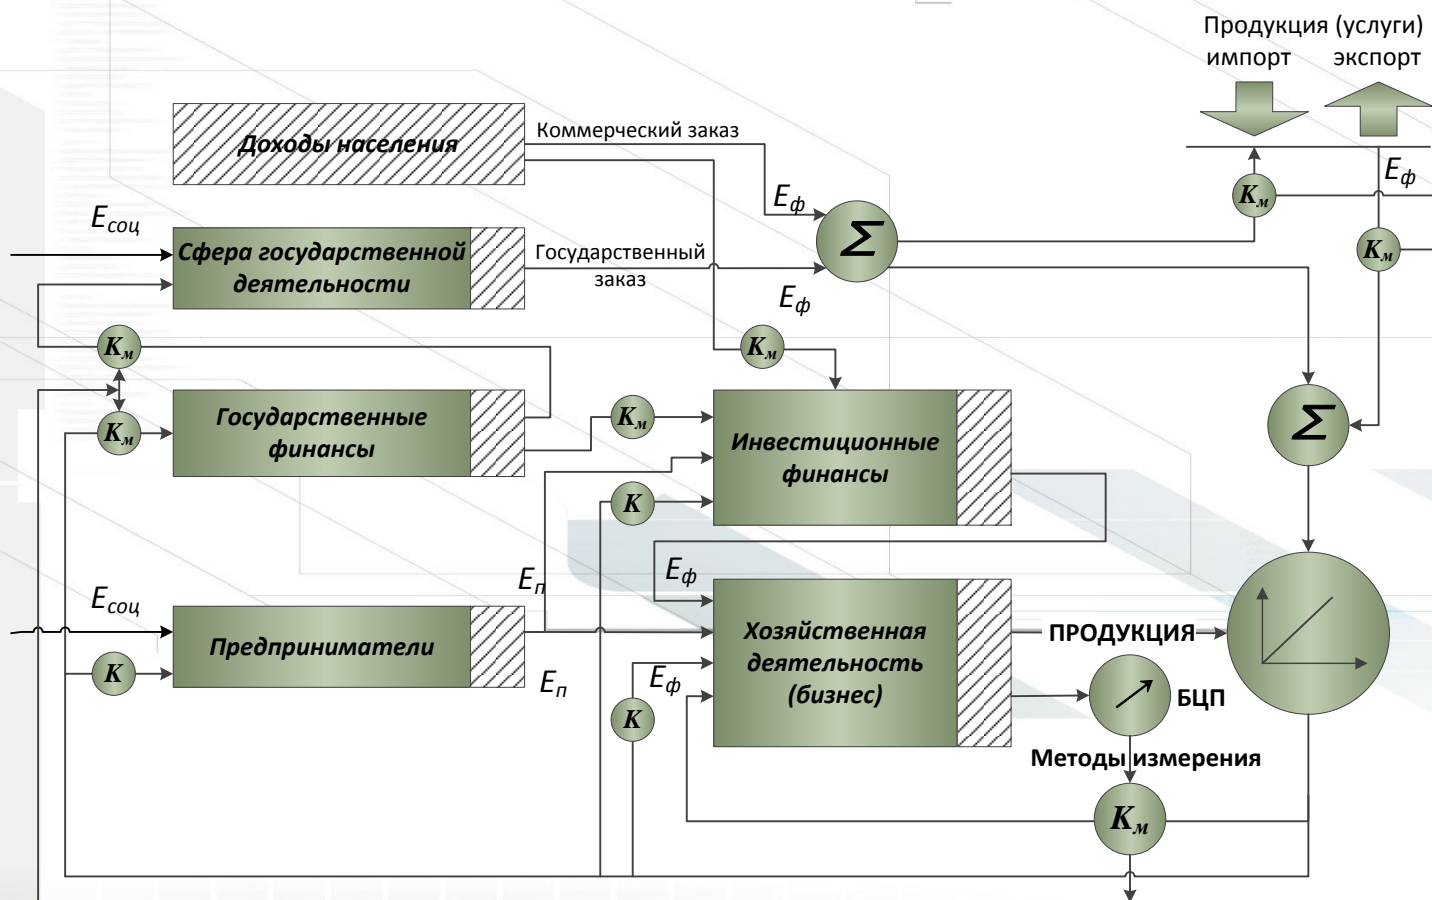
Продукция (услуги)
импорт экспорт

Доходы населения

Коммерческий заказ

$E_ф$

$\Sigma$

$K_м$

$E_ф$

$E_{соц}$

Сфера государственной деятельности

Государственный заказ

$E_ф$

$K_м$

$K_м$

$K_м$

$\Sigma$

$K_м$

Государственные финансы

$K_м$

Инвестиционные финансы

$K$

$E_п$

$E_ф$

$E_{соц}$

Предприниматели

Хозяйственная деятельность (бизнес)

ПРОДУКЦИЯ

$K$

$E_п$

$E_ф$

$K$

БЦП

Методы измерения

$K_м$